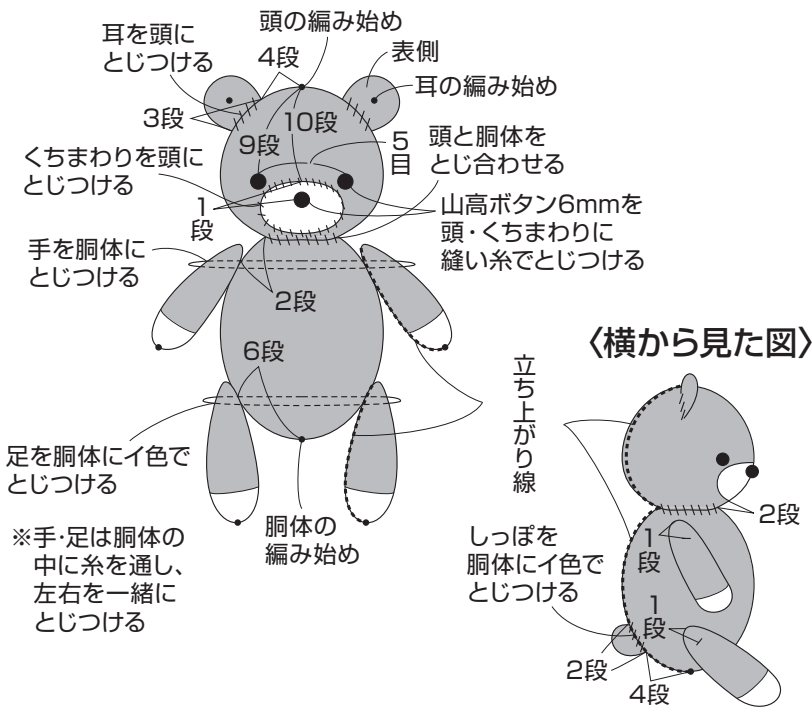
頭の編み始め

耳を頭に
とじつける

4段

表側

耳の編み始め

3段

10段

9段

5
目

頭と胴体を
とじ合わせる

くちまわりを頭に
とじつける

1
段

山高ボタン6mmを
頭・くちまわりに
縫い糸でとじつける

手を胴体に
とじつける

2段

6段

〈横から見た図〉

立ち上がり線

足を胴体にイ色で
とじつける

※手･足は胴体の
中に糸を通し、
左右を一緒に
とじつける

胴体の
編み始め

2段

1
段

しっぽを
胴体にイ色で
とじつける

1
段

2段

4段